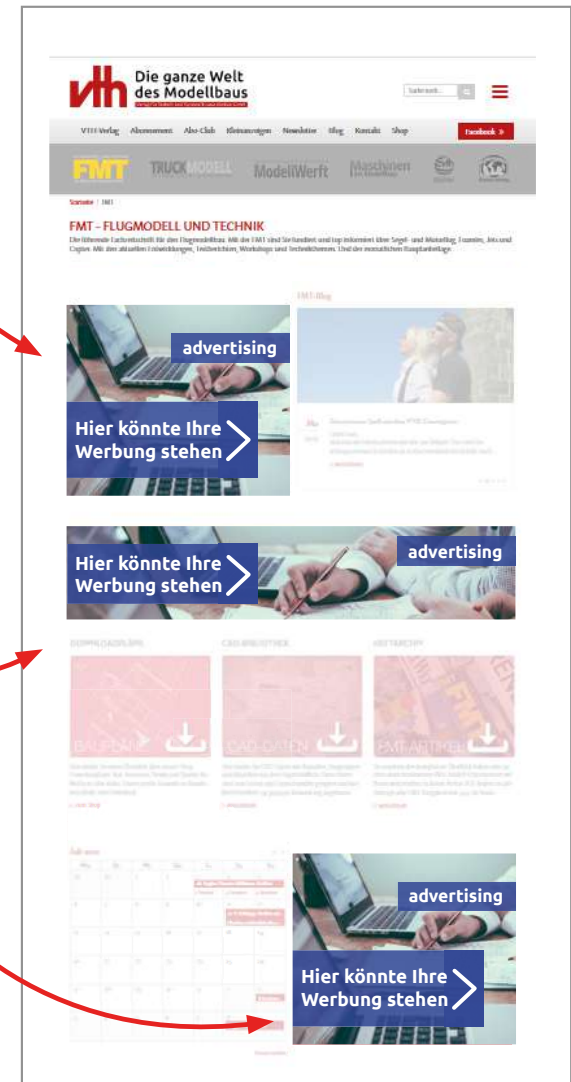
vth Die ganze Welt des Modellbaus

Suchen...

VTH-Verlag Abonnement Abo-Club Kleinanzeigen Newsletter Blog Kontakt Shop

Facebook »

FMT TRUCKMODELL ModellWerft Maschinen

Startseite / FMT

FMT – FLUGMODELL UND TECHNIK

Die führende Fachzeitschrift für den Flugmodellbau. Mit der FMT sind Sie bestens informiert über Segel- und Motorflug, Fouries, Jets und Copter. Mit den aktuellen Entwicklungen, Testberichten, Workshops und Technikthemen. Und der monatlichen Bauplanbeilage.

FMT-Blog

advertising

Hier könnte Ihre Werbung stehen

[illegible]

advertising

Hier könnte Ihre Werbung stehen

DOWNLOADS/PLÄNE

CAD-BRIEFSTICK

ARTIKELSHOP

BAUPLÄNE

CAD-DATEN

FMT-ARTIKEL

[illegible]

advertising

Hier könnte Ihre Werbung stehen